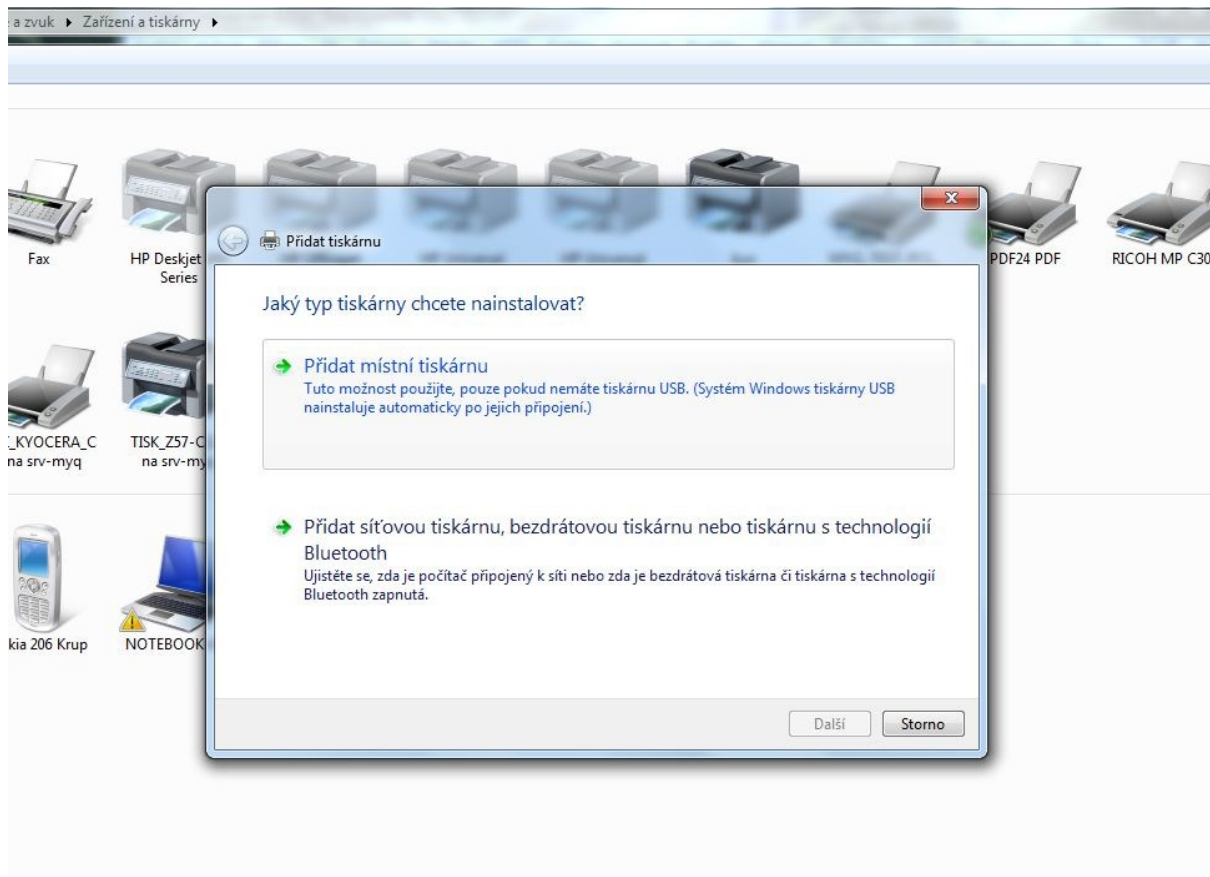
a zvuk ▸ Zařízení a tiskárny ▸

Fax

HP Deskjet Series

PDF24 PDF

RICOH MP C30

_KYOCERA_C na srv-myq

TISK_Z57-C na srv-my

kia 206 Krup

NOTEBOOK

Přidat tiskárnu

Jaký typ tiskárny chcete nainstalovat?

Přidat místní tiskárnu
Tuto možnost použijte, pouze pokud nemáte tiskárnu USB. (Systém Windows tiskárny USB nainstaluje automaticky po jejich připojení.)

Přidat síťovou tiskárnu, bezdrátovou tiskárnu nebo tiskárnu s technologií Bluetooth
Ujistěte se, zda je počítač připojený k síti nebo zda je bezdrátová tiskárna či tiskárna s technologií Bluetooth zapnutá.

Další

Storno